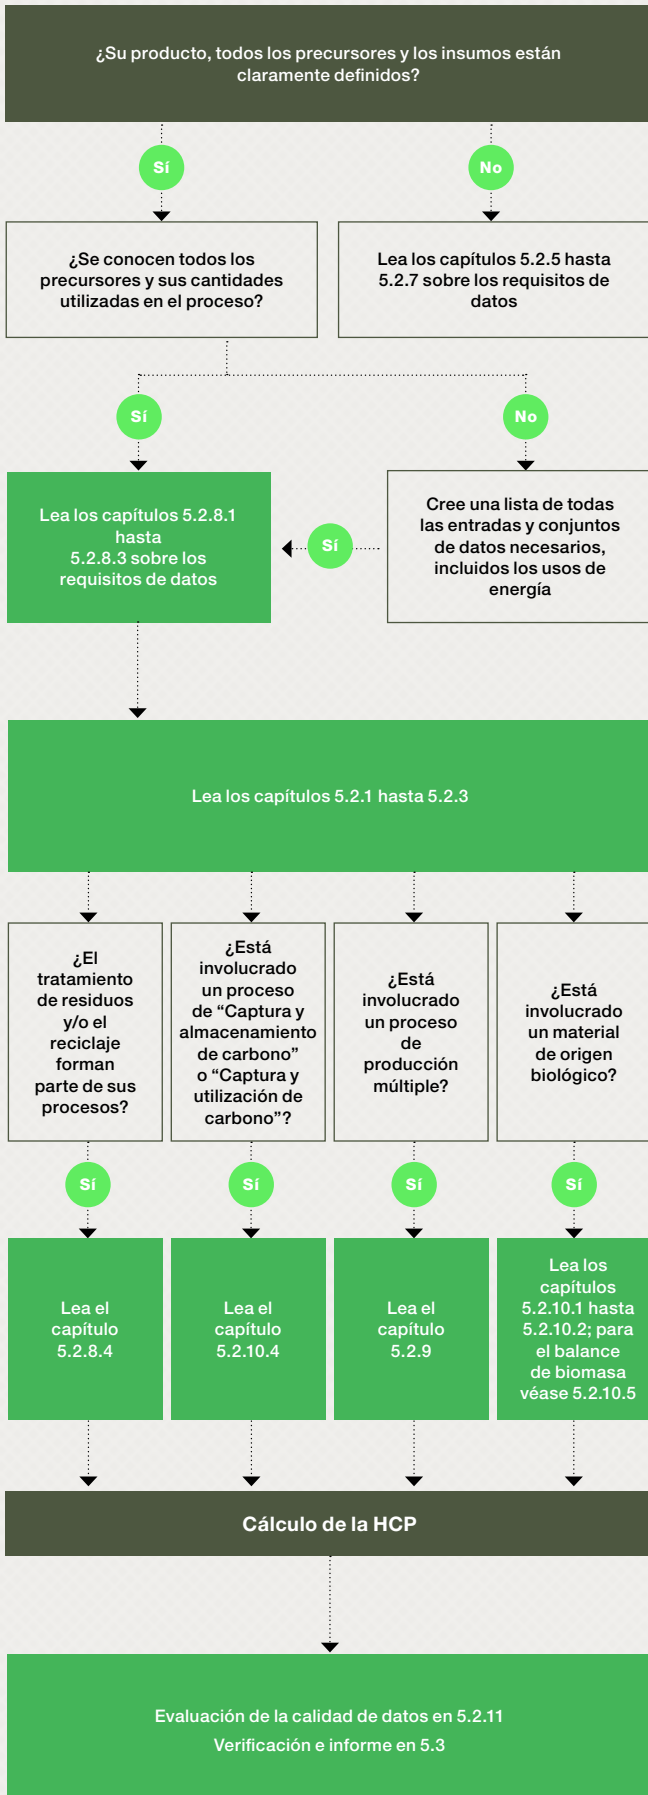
¿Su producto, todos los precursores y los insumos están claramente definidos?

Sí

No

¿Se conocen todos los precursores y sus cantidades utilizadas en el proceso?

Lea los capítulos 5.2.5 hasta 5.2.7 sobre los requisitos de datos

Sí

No

Lea los capítulos 5.2.8.1 hasta 5.2.8.3 sobre los requisitos de datos

Sí

Cree una lista de todas las entradas y conjuntos de datos necesarios, incluidos los usos de energía

Lea los capítulos 5.2.1 hasta 5.2.3

¿El tratamiento de residuos y/o el reciclaje forman parte de sus procesos?

¿Está involucrado un proceso de “Captura y almacenamiento de carbono” o “Captura y utilización de carbono”?

¿Está involucrado un proceso de producción múltiple?

¿Está involucrado un material de origen biológico?

Sí

Sí

Sí

Sí

Lea el capítulo 5.2.8.4

Lea el capítulo 5.2.10.4

Lea el capítulo 5.2.9

Lea los capítulos 5.2.10.1 hasta 5.2.10.2; para el balance de biomasa véase 5.2.10.5

Cálculo de la HCP

Evaluación de la calidad de datos en 5.2.11
Verificación e informe en 5.3